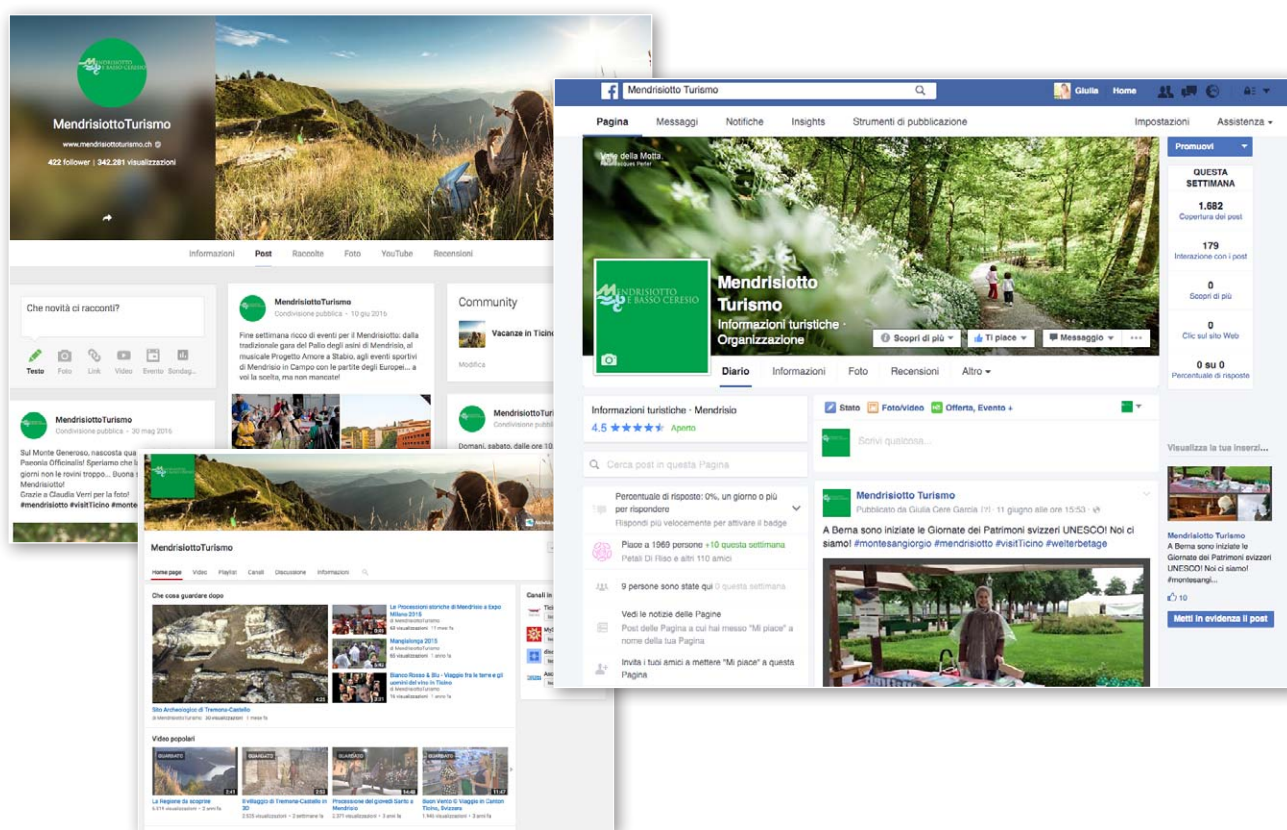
MENDRISIOTTO E BASSO CERESIO

MendrisiottoTurismo
www.mendrisiottoturismo.ch
422 follower | 342.281 visualizzazioni

Informazioni Post Raccolte Foto YouTube Recensioni

Che novità ci racconti?
Testo Foto Link Video Evento Sondag...

MendrisiottoTurismo
Condivisione pubblica - 10 giu 2016
Fine settimana ricco di eventi per il Mendrisiotto: dalla tradizionale gara del Palio degli asini di Mendrisio, al musicale Progetto Amore a Stabio, agli eventi sportivi di Mendrisio in Campo con le partite degli Europei... a voi la scelta, ma non mancate!

Community
Vacanze in Ticino
Modifica

MendrisiottoTurismo
Condivisione pubblica - 30 mag 2016
Sul Monte Generoso, nascosta qua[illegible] Paeonia Officinalis! Speriamo che la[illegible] giorni non le rovini troppo... Buona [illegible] Mendrisiotto!
Grazie a Claudia Verri per la foto!
#mendrisiotto #visitTicino #monte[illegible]

MendrisiottoTuris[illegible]
Domani, sabato, dalle ore 10.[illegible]

MendrisiottoTurismo
Home page Video Playlist Canali Discussione Informazioni
Che cosa guardare dopo
Le Processioni storiche di Mendrisio a Expo Milano 2015
Mangialonga 2015
Bianco Rosso & Blu - Viaggio fra le terre e gli uomini del vino in Ticino
Sito Archeologico di Tremona-Castello
Video popolari
La Regione da scoprire
Il villaggio di Tremona-Castello in 3D
Processione del giovedì Santo a Mendrisio
Buon Vento! Viaggio fra le terre in Canton Ticino, Svizzera
Canali in

Mendrisiotto Turismo
Giulia Home
Pagina Messaggi Notifiche Insights Strumenti di pubblicazione Impostazioni Assistenza
Valle della Motta
Mendrisiotto Turismo
Informazioni turistiche · Organizzazione
Scopri di più Ti piace Messaggio ...
Diario Informazioni Foto Recensioni Altro
Promuovi
QUESTA SETTIMANA
1.682
Copertura dei post
179
Interazione con i post
0
Scopri di più
0
Clic sul sito Web
0 su 0
Percentuale di risposte
Informazioni turistiche · Mendrisio
4.5 Aperto
Cerca post in questa Pagina
Percentuale di risposte: 0%, un giorno o più per rispondere
Rispondi più velocemente per attivare il badge
Piace a 1969 persone +10 questa settimana
Petali Di Riso e altri 110 amici
9 persone sono state qui 0 questa settimana
Vedi le notizie delle Pagine
Post delle Pagine a cui hai messo "Mi piace" a nome della tua Pagina
Invita i tuoi amici a mettere "Mi piace" a questa Pagina
Stato Foto/video Offerta, Evento +
Scrivi qualcosa...
Mendrisiotto Turismo
Pubblicato da Giulia Cere Garcia [?] · 11 giugno alle ore 15:53
A Berna sono iniziate le Giornate dei Patrimoni svizzeri UNESCO! Noi ci siamo! #montesangiorgio #mendrisiotto #visitTicino #welterbetage
Visualizza la tua inserzi...
Mendrisiotto Turismo
A Berna sono iniziate le Giornate dei Patrimoni svizzeri UNESCO! Noi ci siamo! #montesangi...
10
Metti in evidenza il post